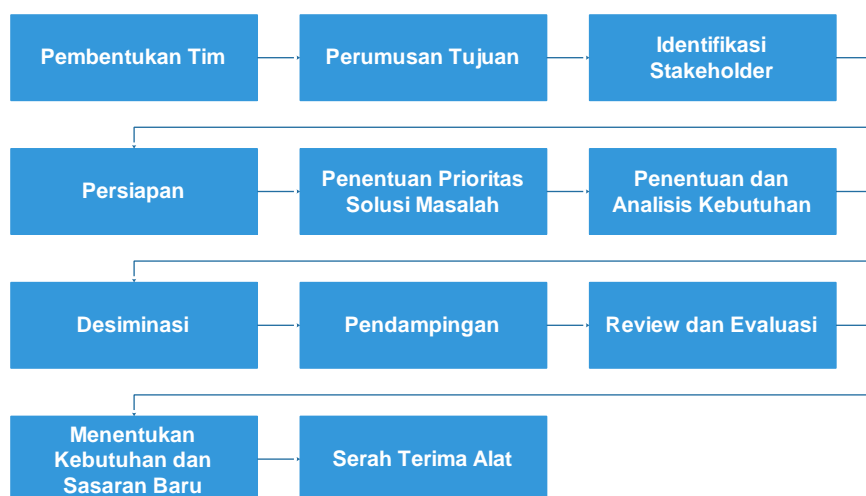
Pembentukan Tim

Perumusan Tujuan

Identifikasi Stakeholder

Persiapan

Penentuan Prioritas Solusi Masalah

Penentuan dan Analisis Kebutuhan

Desiminasi

Pendampingan

Review dan Evaluasi

Menentukan Kebutuhan dan Sasaran Baru

Serah Terima Alat